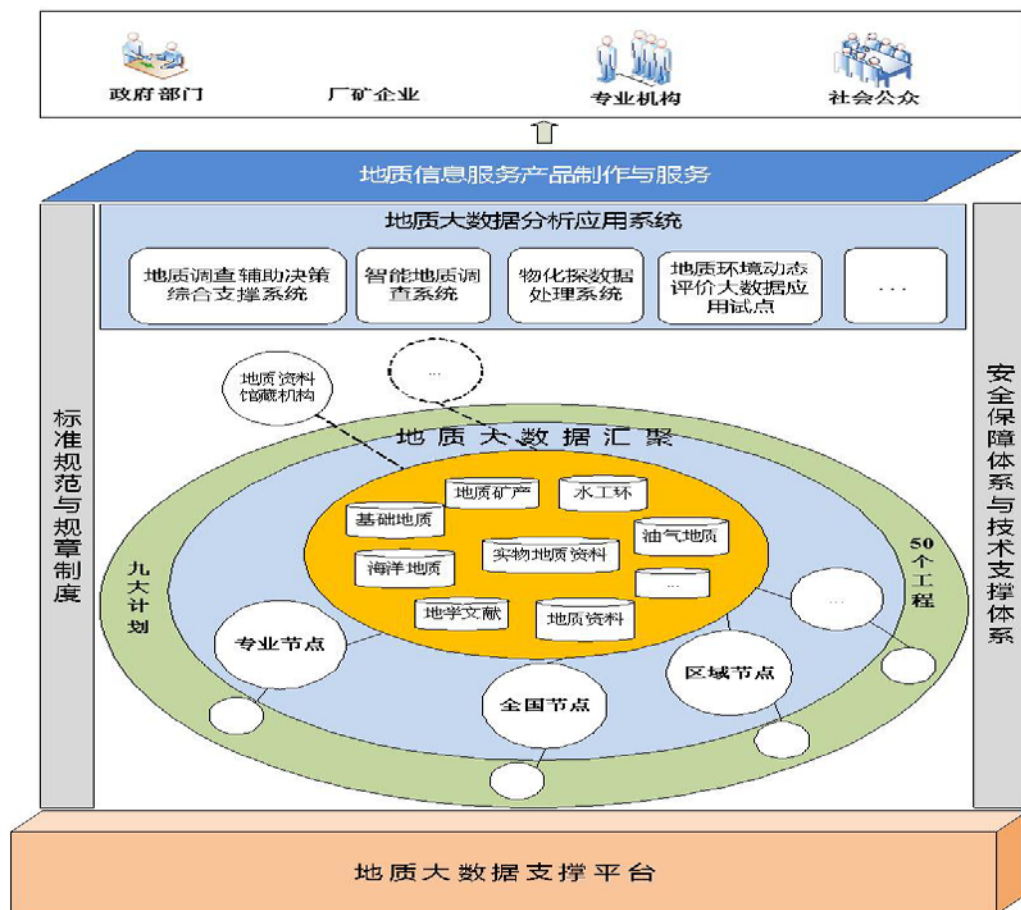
政府部门 厂矿企业 专业机构 社会公众

地质信息服务产品制作与服务

地质大数据分析应用系统

地质调查辅助决策综合支撑系统

智能地质调查系统

物化探数据处理系统

地质环境动态评价大数据应用试点

...

标准规范与规章制度

安全保障体系与技术支撑体系

地质资料馆藏机构

...

地质大数据汇聚

地质矿产

水工环

基础地质

油气地质

实物地质资料

海洋地质

...

地学文献

地质资料

九大计划

50个工程

专业节点

全国节点

区域节点

...

地质大数据支撑平台